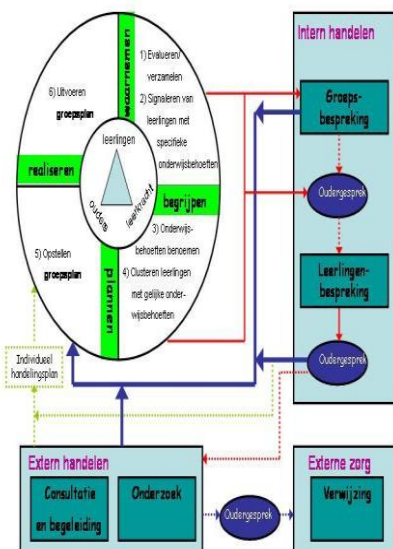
waarnemen

1) Evalueren/ verzamelen

2) Signaleren van leerlingen met specifieke onderwijsbehoeften

6) Uitvoeren groepsplan

leerlingen

ouders

leerkracht

realiseren

begrijpen

3) Onderwijsbehoeften benoemen

4) Clusteren leerlingen met gelijke onderwijsbehoeften

5) Opstellen groepsplan

plannen

Intern handelen

Groepsbespreking

Oudergesprek

Leerlingenbespreking

Oudergesprek

Individueel handelingsplan

Extern handelen

Consultatie en begeleiding

Onderzoek

Oudergesprek

Externe zorg

Verwijzing